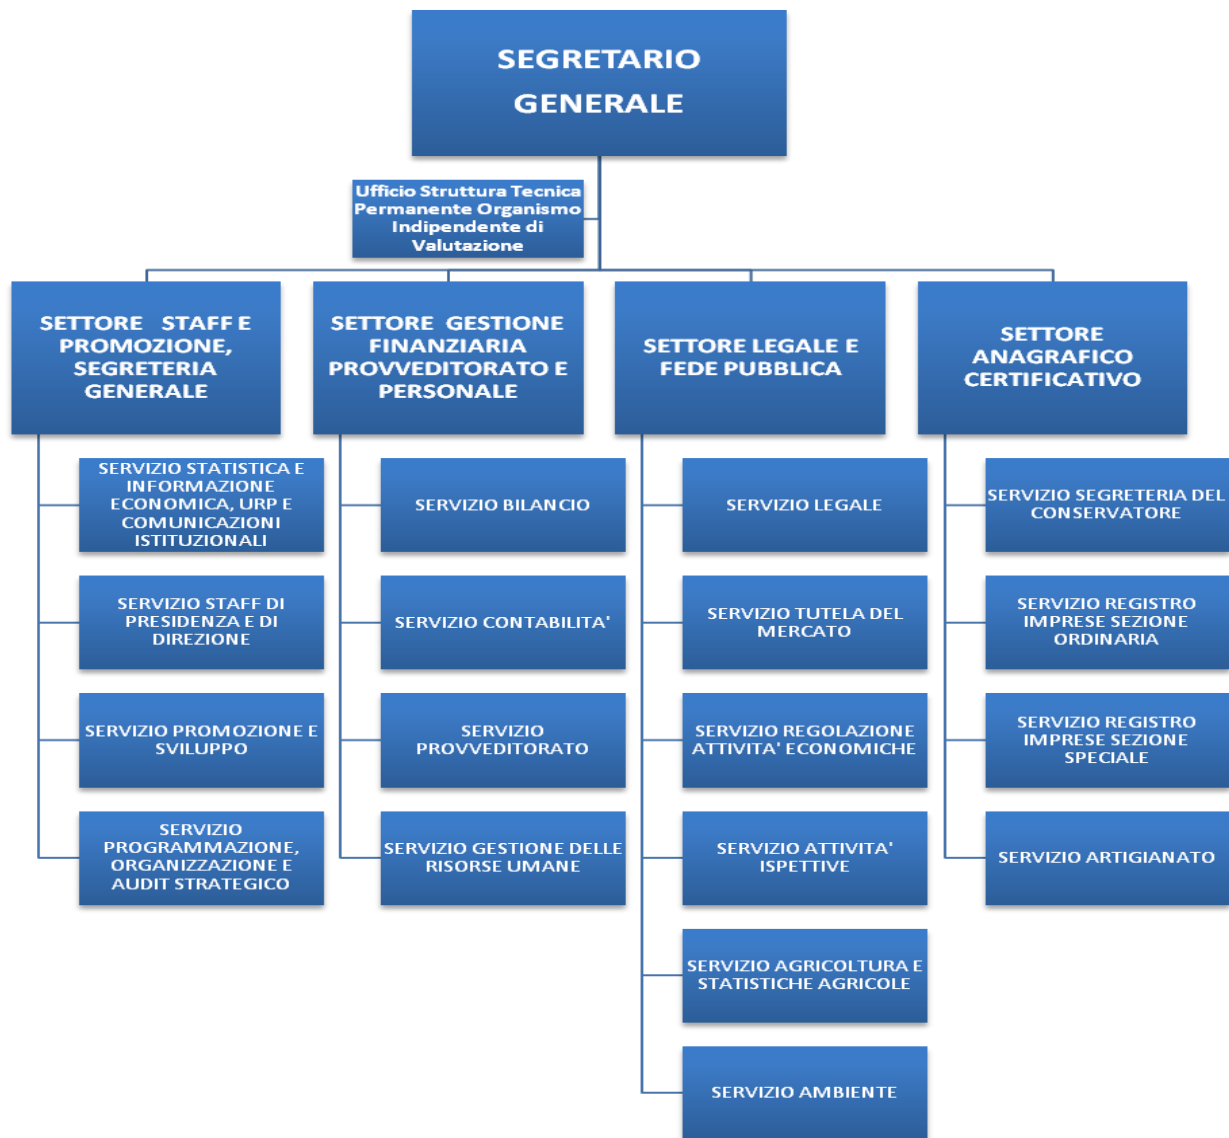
SEGRETARIO GENERALE

Ufficio Struttura Tecnica Permanente Organismo Indipendente di Valutazione

SETTORE STAFF E PROMOZIONE, SEGRETERIA GENERALE

SERVIZIO STATISTICA E INFORMAZIONE ECONOMICA, URP E COMUNICAZIONI ISTITUZIONALI

SERVIZIO STAFF DI PRESIDENZA E DI DIREZIONE

SERVIZIO PROMOZIONE E SVILUPPO

SERVIZIO PROGRAMMAZIONE, ORGANIZZAZIONE E AUDIT STRATEGICO

SETTORE GESTIONE FINANZIARIA PROVVEDITORATO E PERSONALE

SERVIZIO BILANCIO

SERVIZIO CONTABILITA'

SERVIZIO PROVVEDITORATO

SERVIZIO GESTIONE DELLE RISORSE UMANE

SETTORE LEGALE E FEDE PUBBLICA

SERVIZIO LEGALE

SERVIZIO TUTELA DEL MERCATO

SERVIZIO REGOLAZIONE ATTIVITA' ECONOMICHE

SERVIZIO ATTIVITA' ISPETTIVE

SERVIZIO AGRICOLTURA E STATISTICHE AGRICOLE

SERVIZIO AMBIENTE

SETTORE ANAGRAFICO CERTIFICATIVO

SERVIZIO SEGRETERIA DEL CONSERVATORE

SERVIZIO REGISTRO IMPRESE SEZIONE ORDINARIA

SERVIZIO REGISTRO IMPRESE SEZIONE SPECIALE

SERVIZIO ARTIGIANATO